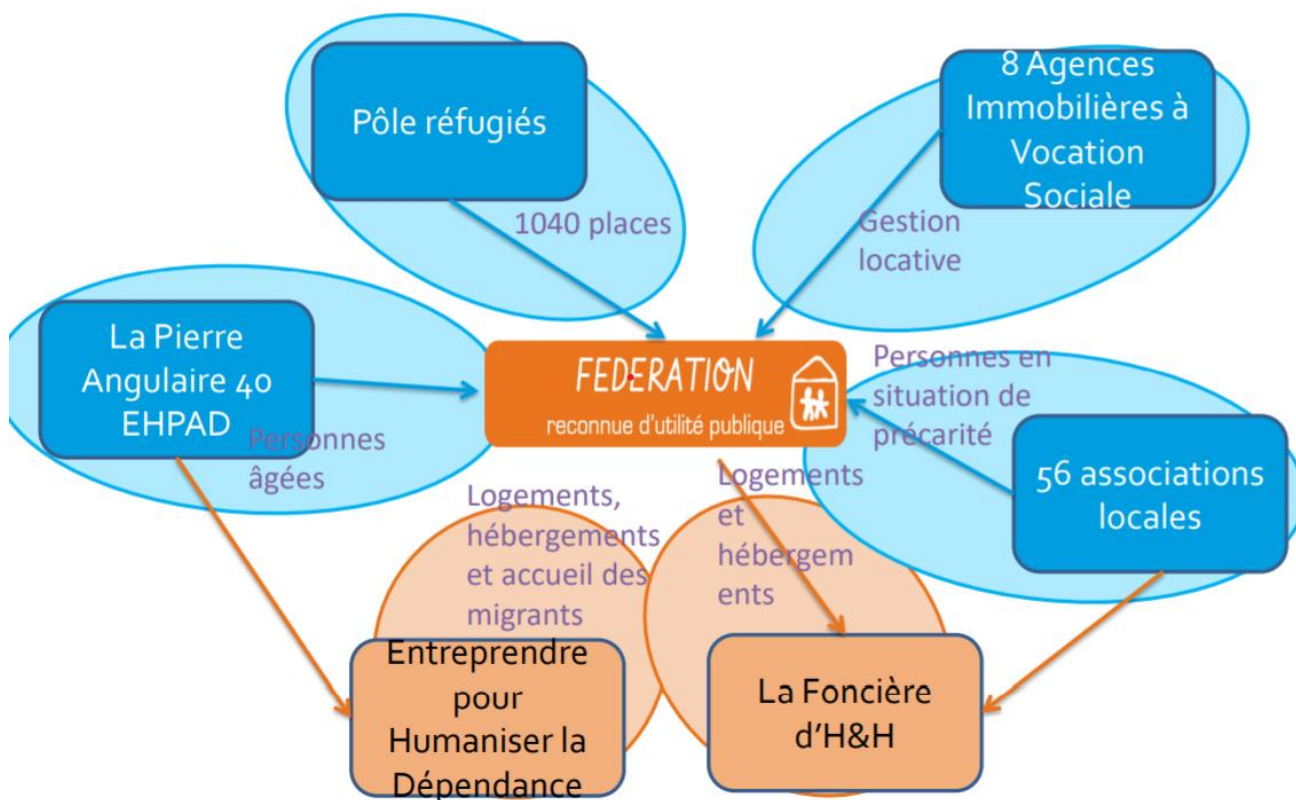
Pôle réfugiés

1040 places

8 Agences Immobilières à Vocation Sociale

Gestion locative

La Pierre Angulaire 40 EHPAD

Personnes âgées

FEDERATION
reconnue d'utilité publique

Personnes en situation de précarité

56 associations locales

Logements, hébergements et accueil des migrants

Logements et hébergements

Entreprendre pour Humaniser la Dépendance

La Foncière d'H&H